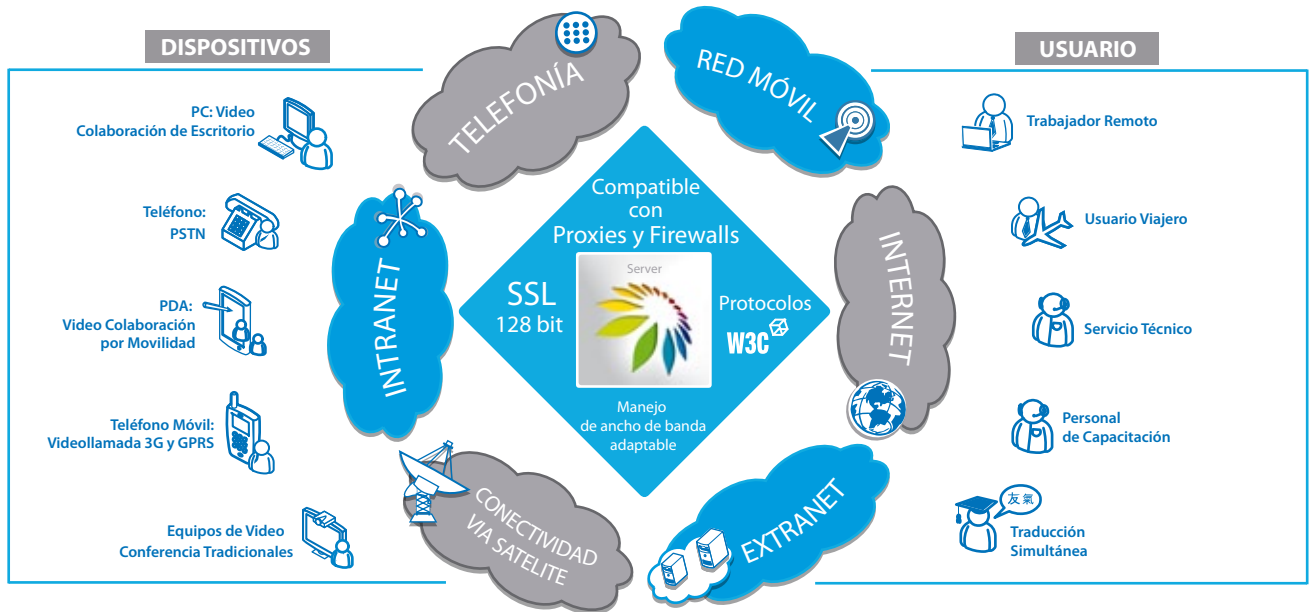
DISPOSITIVOS

PC: Video
Colaboración de Escritorio

Teléfono:
PSTN

PDA:
Video Colaboración
por Movilidad

Teléfono Móvil:
Videollamada 3G y GPRS

Equipos de Video
Conferencia Tradicionales

TELEFONÍA

RED MÓVIL

INTRANET

INTERNET

CONECTIVIDAD
VIA SATELITE

EXTRANET

Compatible
con
Proxies y Firewalls

SSL
128 bit

Server

Protocolos
W3C

Manejo
de ancho de banda
adaptable

USUARIO

Trabajador Remoto

Usuario Viajero

Servicio Técnico

Personal
de Capacitación

友氣

Traducción
Simultánea